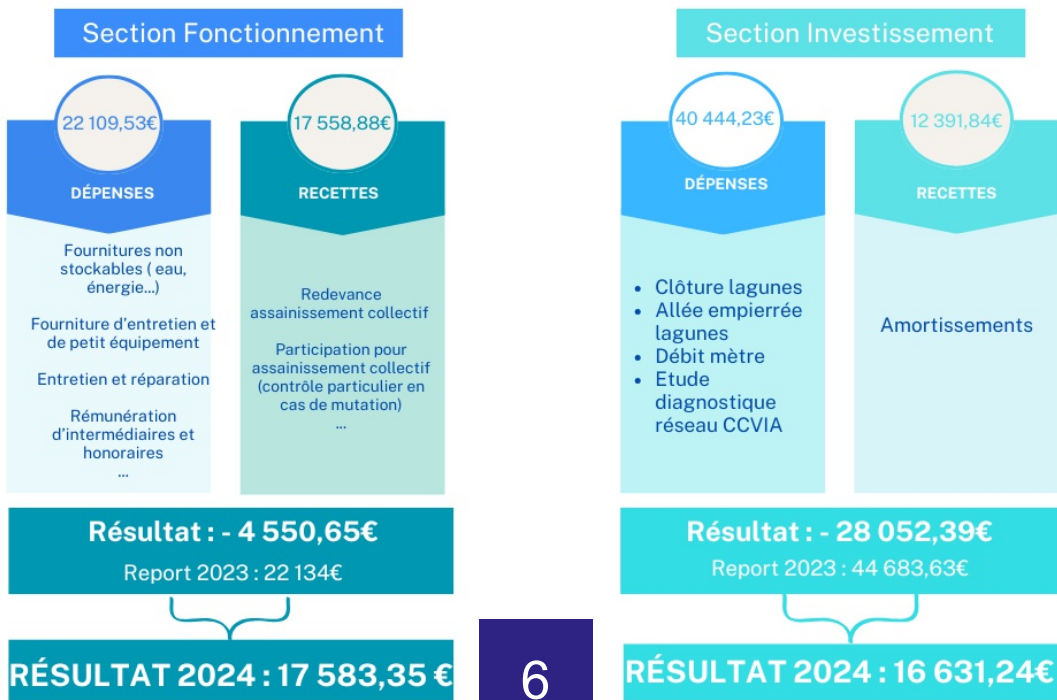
Section Fonctionnement

22 109,53€

DÉPENSES

Fournitures non stockables ( eau, énergie...)

Fourniture d'entretien et de petit équipement

Entretien et réparation

Rémunération d'intermédiaires et honoraires

...

17 558,88€

RECETTES

Redevance assainissement collectif

Participation pour assainissement collectif (contrôle particulier en cas de mutation)

...

Résultat : - 4 550,65€

Report 2023 : 22 134€

RÉSULTAT 2024 : 17 583,35 €

6

Section Investissement

40 444,23€

DÉPENSES

- Clôture lagunes
- Allée empierrée lagunes
- Débit mètre
- Etude diagnostique réseau CCVIA

12 391,84€

RECETTES

Amortissements

Résultat : - 28 052,39€

Report 2023 : 44 683,63€

RÉSULTAT 2024 : 16 631,24€